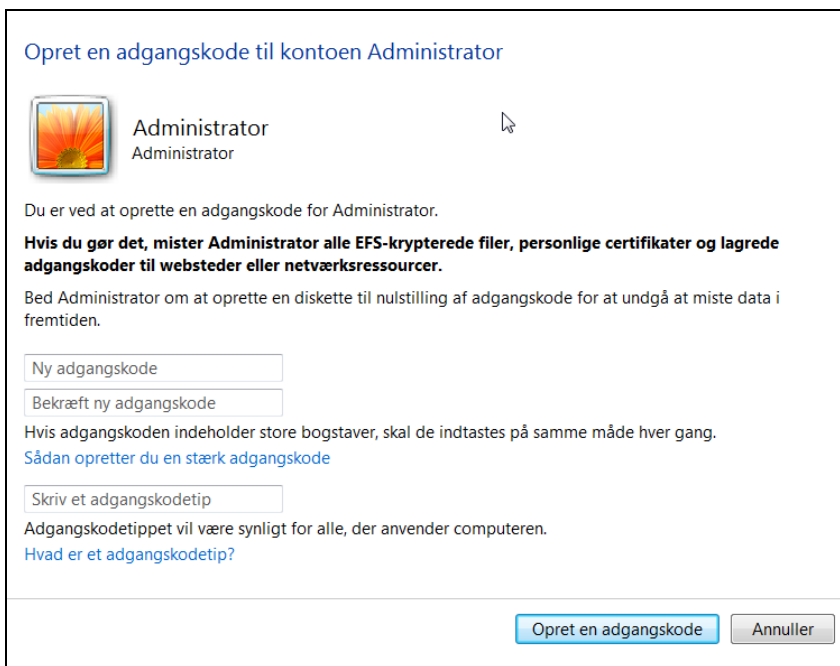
Opret en adgangskode til kontoen Administrator

Administrator
Administrator

Du er ved at oprette en adgangskode for Administrator.

**Hvis du gør det, mister Administrator alle EFS-krypterede filer, personlige certifikater og lagrede adgangskoder til websteder eller netværksressourcer.**

Bed Administrator om at oprette en diskette til nulstilling af adgangskode for at undgå at miste data i fremtiden.

Ny adgangskode

Bekræft ny adgangskode

Hvis adgangskoden indeholder store bogstaver, skal de indtastes på samme måde hver gang.

Sådan opretter du en stærk adgangskode

Skriv et adgangskodetip

Adgangskodetippet vil være synligt for alle, der anvender computeren.

Hvad er et adgangskodetip?

Opret en adgangskode

Annuller